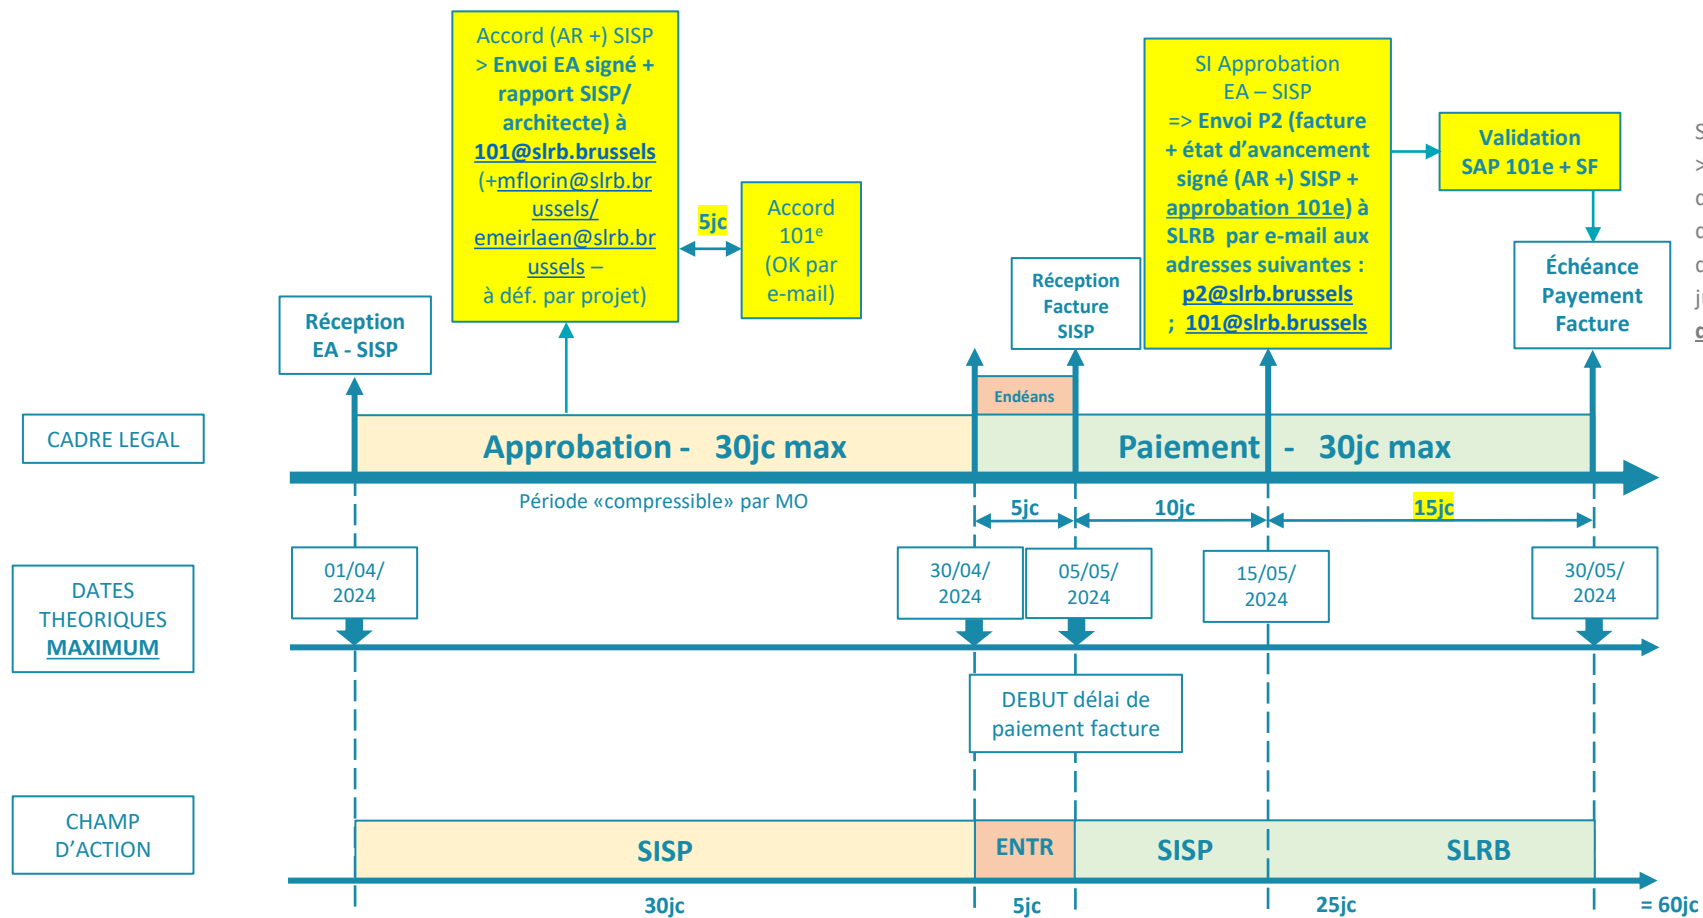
Accord (AR +) SISP > Envoi EA signé + rapport SISP/ architecte) à 101@slrb.brussels (+mflorin@slrb.brussels/ emeirlaen@slrb.brussels – à déf. par projet)

5jc

Accord 101$^{e}$ (OK par e-mail)

SI Approbation EA – SISP => Envoi P2 (facture + état d'avancement signé (AR +) SISP + approbation 101e) à SLRB par e-mail aux adresses suivantes : p2@slrb.brussels ; 101@slrb.brussels

Validation SAP 101e + SF

Réception EA - SISP

Réception Facture SISP

Échéance Payement Facture

Endéans

CADRE LEGAL

Approbation - 30jc max

Paiement - 30jc max

Période «compressible» par MO

5jc

10jc

15jc

DATES THEORIQUES MAXIMUM

01/04/ 2024

30/04/ 2024

05/05/ 2024

15/05/ 2024

30/05/ 2024

DEBUT délai de paiement facture

CHAMP D'ACTION

SISP

ENTR

SISP

SLRB

30jc

5jc

25jc

= 60jc